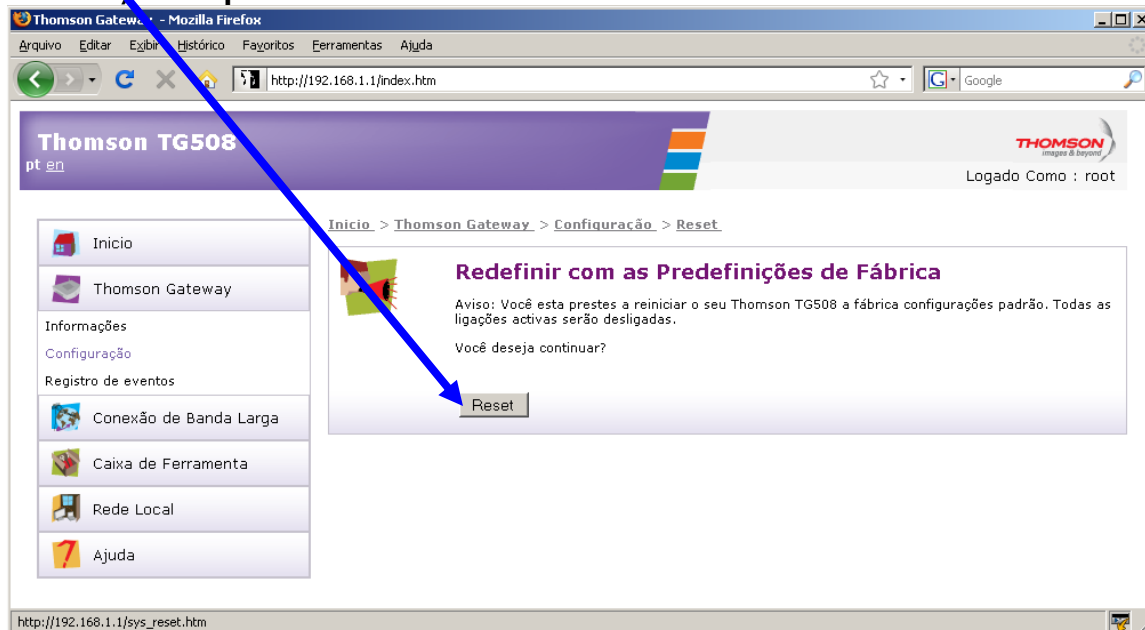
Thomson Gatew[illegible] - Mozilla Firefox

Arquivo Editar Exibir Histórico Favoritos Ferramentas Ajuda

http://192.168.1.1/index.htm

Google

Thomson TG508
pt en

THOMSON
images & beyond

Logado Como : root

Inicio > Thomson Gateway > Configuração > Reset

Inicio
Thomson Gateway
Informações
Configuração
Registro de eventos
Conexão de Banda Larga
Caixa de Ferramenta
Rede Local
Ajuda

Redefinir com as Predefinições de Fábrica

Aviso: Você esta prestes a reiniciar o seu Thomson TG508 a fábrica configurações padrão. Todas as ligações activas serão desligadas.

Você deseja continuar?

Reset

http://192.168.1.1/sys_reset.htm